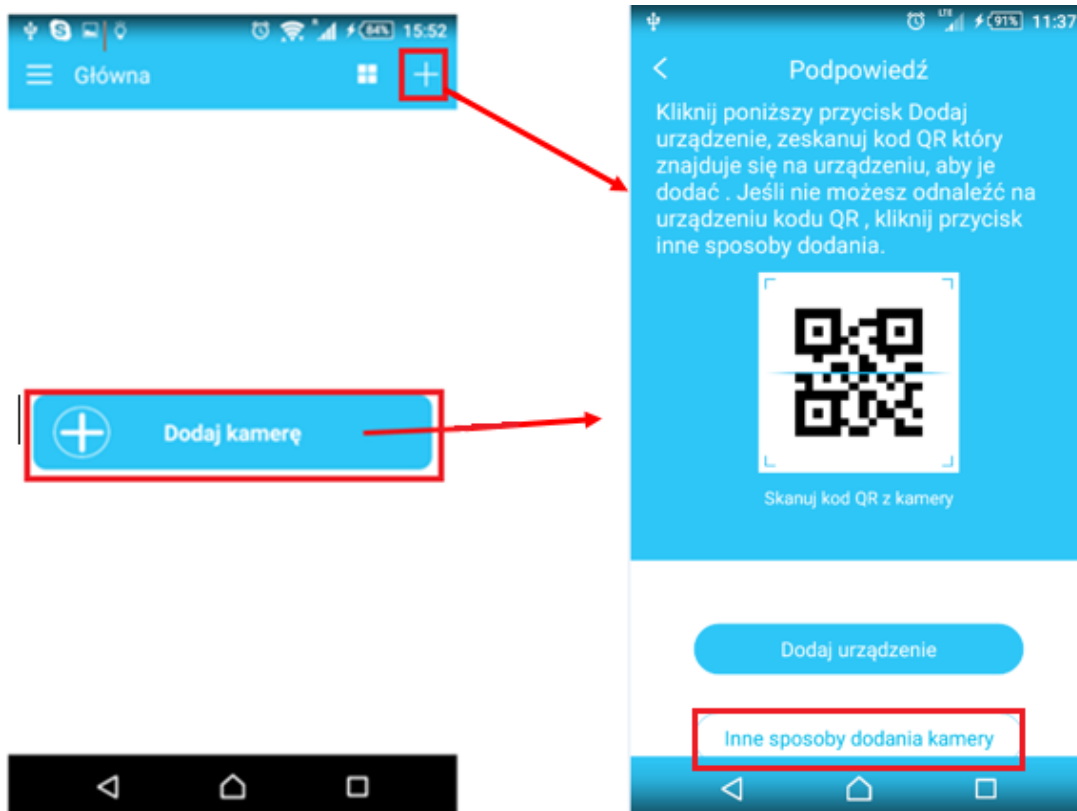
84% 15:52

Główna

Dodaj kamerę

LTE 91% 11:37

Podpowiedź

Kliknij poniższy przycisk Dodaj urządzenie, zeskanuj kod QR który znajduje się na urządzeniu, aby je dodać . Jeśli nie możesz odnaleźć na urządzeniu kodu QR , kliknij przycisk inne sposoby dodania.

Skanuj kod QR z kamery

Dodaj urządzenie

Inne sposoby dodania kamery